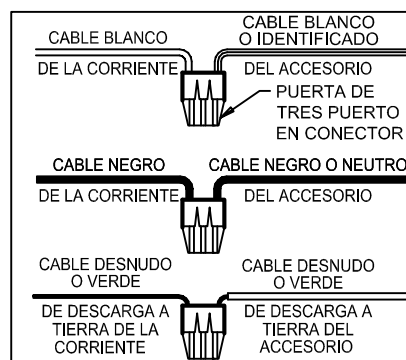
CABLE BLANCO
DE LA CORRIENTE
CABLE BLANCO O IDENTIFICADO
DEL ACCESORIO
PUERTA DE TRES PUERTO EN CONECTOR

CABLE NEGRO
DE LA CORRIENTE
CABLE NEGRO O NEUTRO
DEL ACCESORIO

CABLE DESNUDO O VERDE
DE DESCARGA A TIERRA DE LA CORRIENTE
CABLE DESNUDO O VERDE
DE DESCARGA A TIERRA DEL ACCESORIO